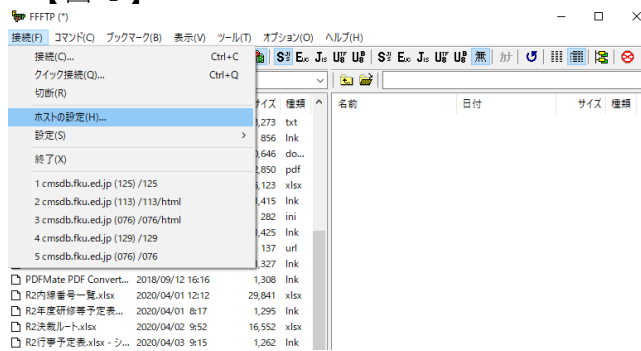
FFFTP (*)

接続(F) コマンド(C) ブックマーク(B) 表示(V) ツール(T) オプション(O) ヘルプ(H)

接続(C)... Ctrl+C
クイック接続(Q)... Ctrl+Q
切断(R)
ホストの設定(H)...
設定(S) >
終了(X)
1 cmsdb.fku.ed.jp (125) /125
2 cmsdb.fku.ed.jp (113) /113/html
3 cmsdb.fku.ed.jp (076) /076/html
4 cmsdb.fku.ed.jp (129) /129
5 cmsdb.fku.ed.jp (076) /076

S J U U S E J U U 無 カ

サイズ 種類
273 txt
856 lnk
646 do...
850 pdf
123 xlsx
415 lnk
282 ini
425 lnk
137 url
327 lnk

名前 日付 サイズ 種類

| | | | |
|---|---|---|---|
| PDFMate PDF Convert... | 2018/09/12 16:16 | 1,308 | lnk |
| R2内線番号一覧.xlsx | 2020/04/01 12:12 | 29,841 | xlsx |
| R2年度研修等予定表... | 2020/04/01 8:17 | 1,295 | lnk |
| R2決裁ルート.xlsx | 2020/04/02 9:52 | 16,552 | xlsx |
| R2行事予定表.xlsx - シ... | 2020/04/03 9:15 | 1,262 | lnk |